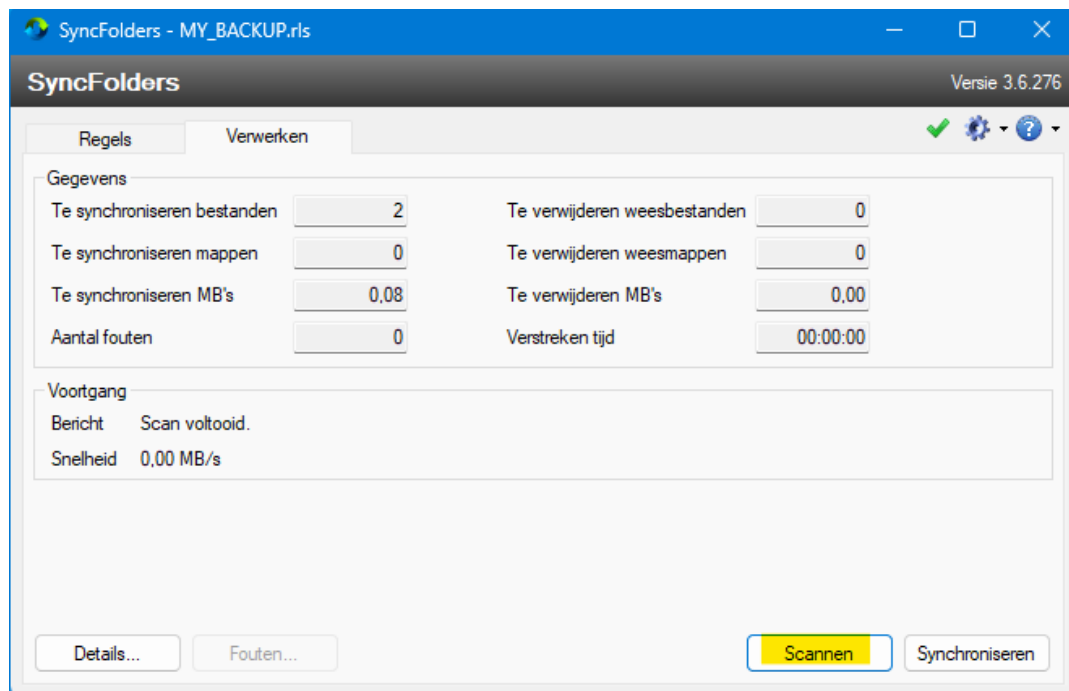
SyncFolders - MY_BACKUP.rls

SyncFolders

Versie 3.6.276

Regels

Verwerken

Gegevens

Te synchroniseren bestanden 2

Te verwijderen weesbestanden 0

Te synchroniseren mappen 0

Te verwijderen weesmappen 0

Te synchroniseren MB's 0,08

Te verwijderen MB's 0,00

Aantal fouten 0

Verstreken tijd 00:00:00

Voortgang

Bericht Scan voltooid.

Snelheid 0,00 MB/s

Details...

Fouten...

Scannen

Synchroniseren